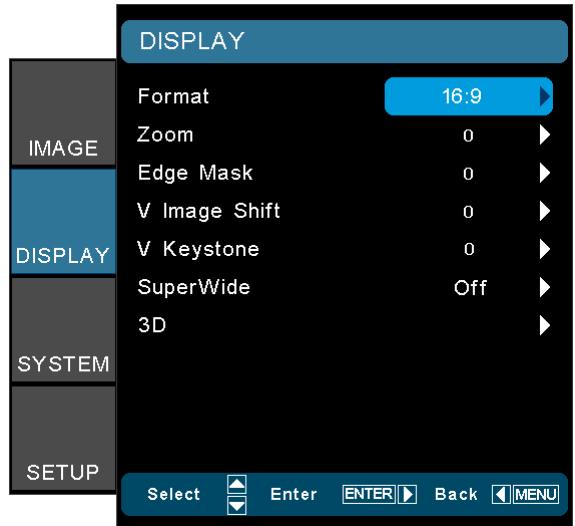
IMAGE
DISPLAY
SYSTEM
SETUP

DISPLAY

| | |
|---|---|
| Format | 16:9 |
| Zoom | 0 |
| Edge Mask | 0 |
| V Image Shift | 0 |
| V Keystone | 0 |
| SuperWide | Off |
| 3D | |

Select Enter ENTER Back MENU